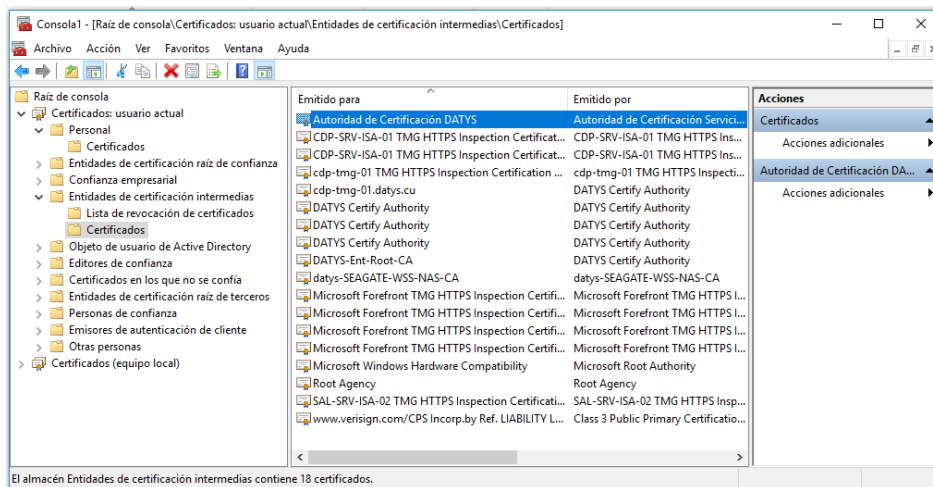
Consola1 - [Raíz de consola\Certificados: usuario actual\Entidades de certificación intermedias\Certificados]

Archivo Acción Ver Favoritos Ventana Ayuda

Raíz de consola
Certificados: usuario actual
Personal
Certificados
Entidades de certificación raíz de confianza
Confianza empresarial
Entidades de certificación intermedias
Lista de revocación de certificados
Certificados
Objeto de usuario de Active Directory
Editores de confianza
Certificados en los que no se confía
Entidades de certificación raíz de terceros
Personas de confianza
Emisores de autenticación de cliente
Otras personas
Certificados (equipo local)

| Emitido para | Emitido por |
|---|---|
| Autoridad de Certificación DATYS | Autoridad de Certificación Servici... |
| CDP-SRV-ISA-01 TMG HTTPS Inspection Certificat... | CDP-SRV-ISA-01 TMG HTTPS Ins... |
| CDP-SRV-ISA-01 TMG HTTPS Inspection Certificat... | CDP-SRV-ISA-01 TMG HTTPS Ins... |
| cdp-tmg-01 TMG HTTPS Inspection Certification ... | cdp-tmg-01 TMG HTTPS Inspecti... |
| cdp-tmg-01.datys.cu | DATYS Certify Authority |
| DATYS Certify Authority | DATYS Certify Authority |
| DATYS Certify Authority | DATYS Certify Authority |
| DATYS Certify Authority | DATYS Certify Authority |
| DATYS-Ent-Root-CA | DATYS Certify Authority |
| datys-SEAGATE-WSS-NAS-CA | datys-SEAGATE-WSS-NAS-CA |
| Microsoft Forefront TMG HTTPS Inspection Certifi... | Microsoft Forefront TMG HTTPS I... |
| Microsoft Forefront TMG HTTPS Inspection Certifi... | Microsoft Forefront TMG HTTPS I... |
| Microsoft Forefront TMG HTTPS Inspection Certifi... | Microsoft Forefront TMG HTTPS I... |
| Microsoft Forefront TMG HTTPS Inspection Certifi... | Microsoft Forefront TMG HTTPS I... |
| Microsoft Windows Hardware Compatibility | Microsoft Root Authority |
| Root Agency | Root Agency |
| SAL-SRV-ISA-02 TMG HTTPS Inspection Certificati... | SAL-SRV-ISA-02 TMG HTTPS Insp... |
| www.verisign.com/CPS Incorp.by Ref. LIABILITY L... | Class 3 Public Primary Certificatio... |

Acciones
Certificados
Acciones adicionales
Autoridad de Certificación DA...
Acciones adicionales

El almacén Entidades de certificación intermedias contiene 18 certificados.